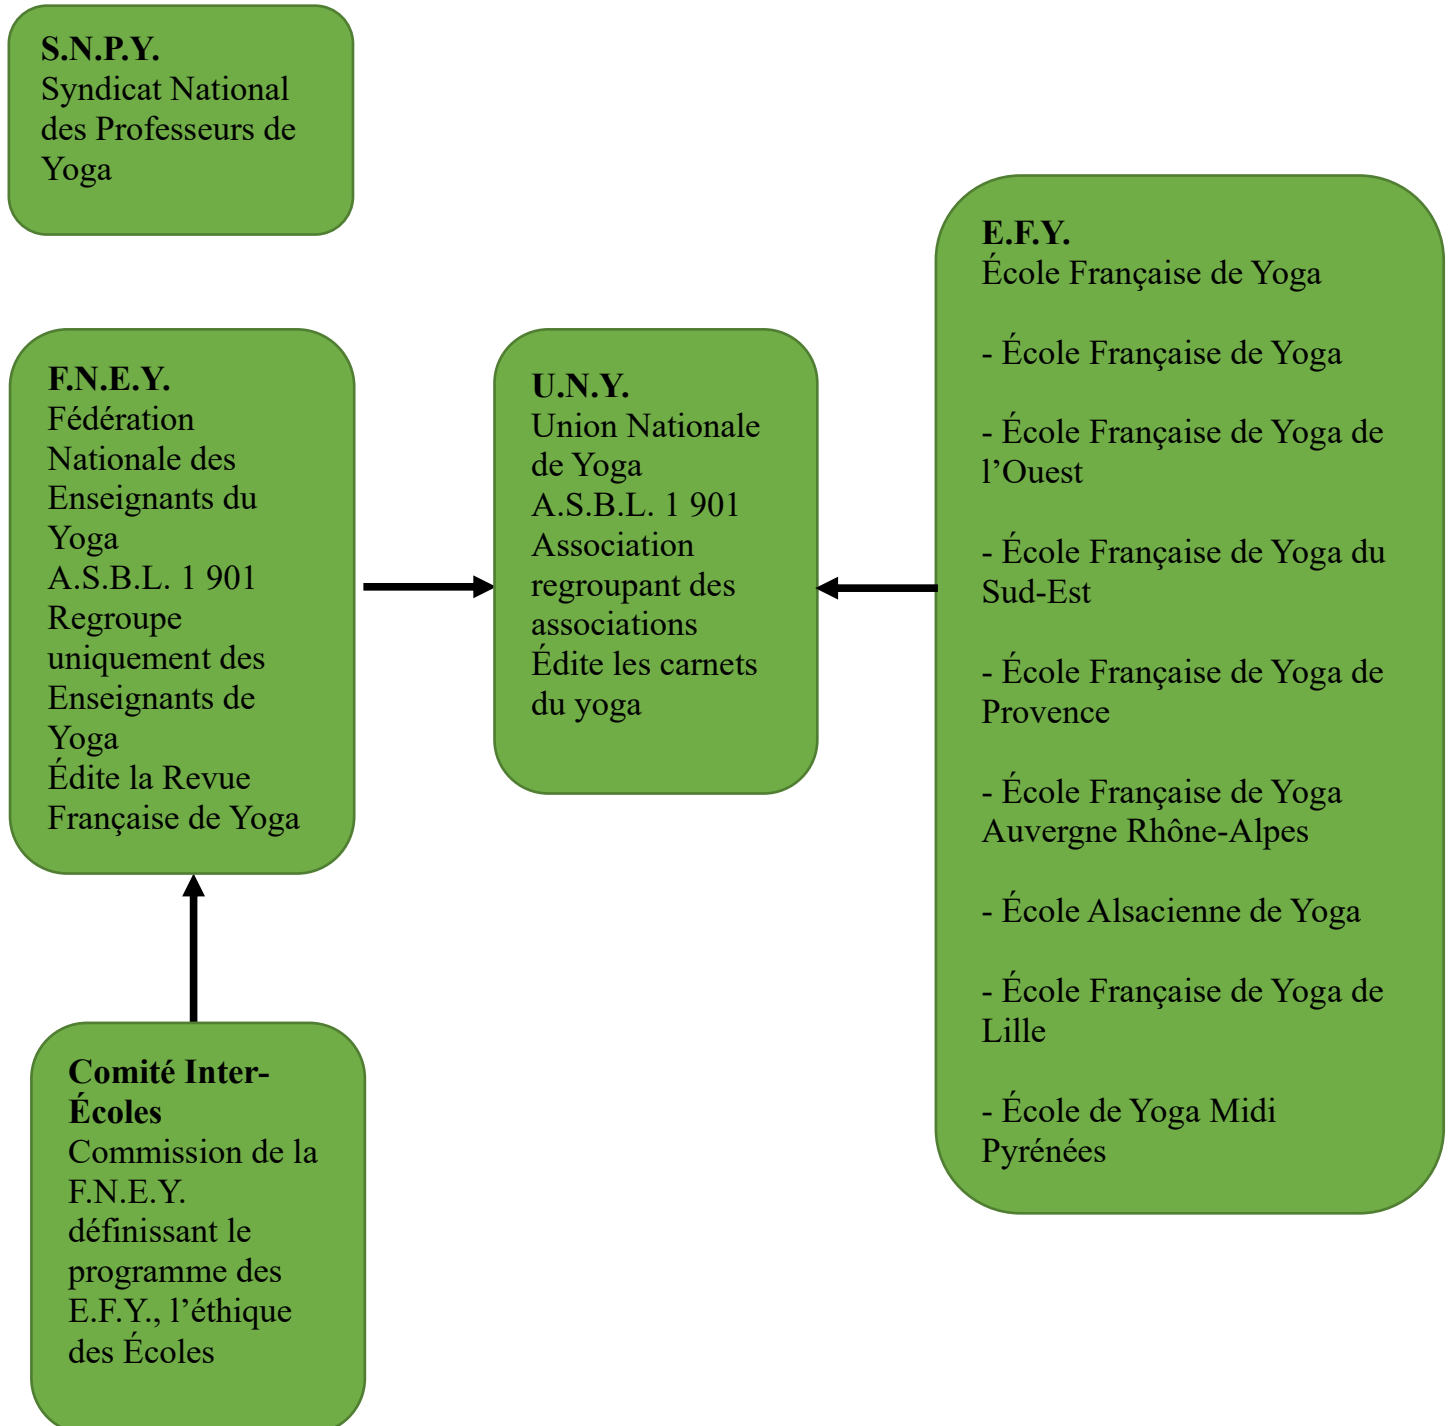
S.N.P.Y.
Syndicat National des Professeurs de Yoga

F.N.E.Y.
Fédération Nationale des Enseignants du Yoga
A.S.B.L. 1 901
Regroupe uniquement des Enseignants de Yoga
Édite la Revue Française de Yoga

U.N.Y.
Union Nationale de Yoga
A.S.B.L. 1 901
Association regroupant des associations
Édite les carnets du yoga

E.F.Y.
École Française de Yoga

- École Française de Yoga

- École Française de Yoga de l'Ouest

- École Française de Yoga du Sud-Est

- École Française de Yoga de Provence

- École Française de Yoga Auvergne Rhône-Alpes

- École Alsacienne de Yoga

- École Française de Yoga de Lille

- École de Yoga Midi Pyrénées

Comité Inter-Écoles
Commission de la F.N.E.Y. définissant le programme des E.F.Y., l'éthique des Écoles